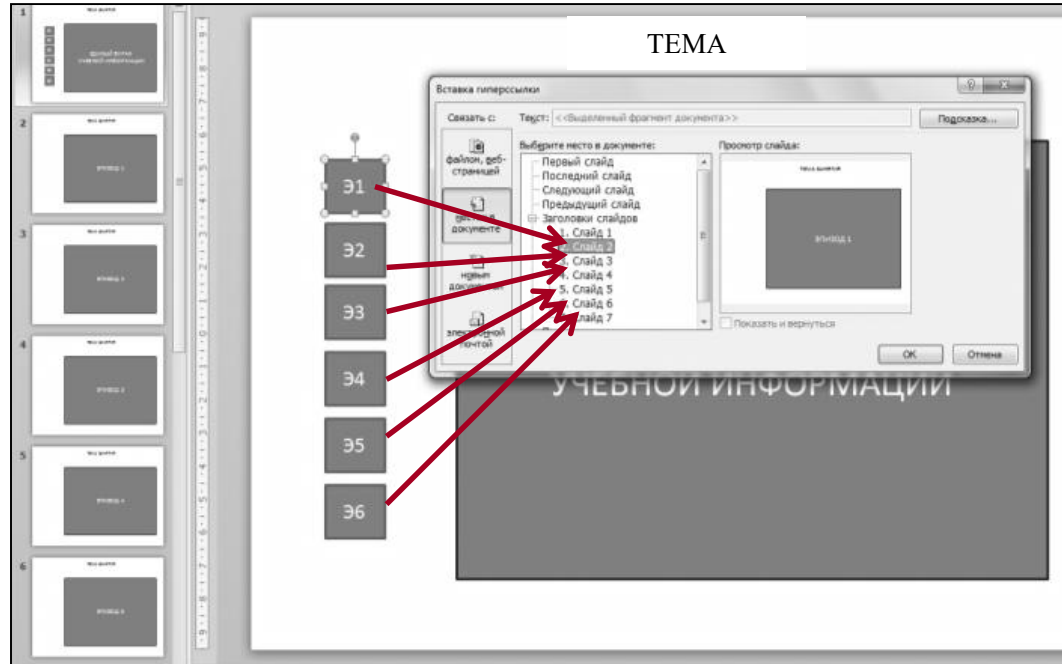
ТЕМА

Вставка гиперссылки

Связать с:

Текст: <<Выделенный фрагмент документа>>

Подсказка...

файлом, веб-страницей

местом в документе

новым документом

электронной почтой

Выберите место в документе:

Первый слайд
Последний слайд
Следующий слайд
Предыдущий слайд
Заголовки слайдов
1. Слайд 1
2. Слайд 2
3. Слайд 3
4. Слайд 4
5. Слайд 5
6. Слайд 6
7. Слайд 7

Просмотр слайда:

Показать и вернуться

ОК

Отмена

Э1

Э2

Э3

Э4

Э5

Э6

УЧЕБНОЙ ИНФОРМАЦИИ

1

2

3

4

5

6